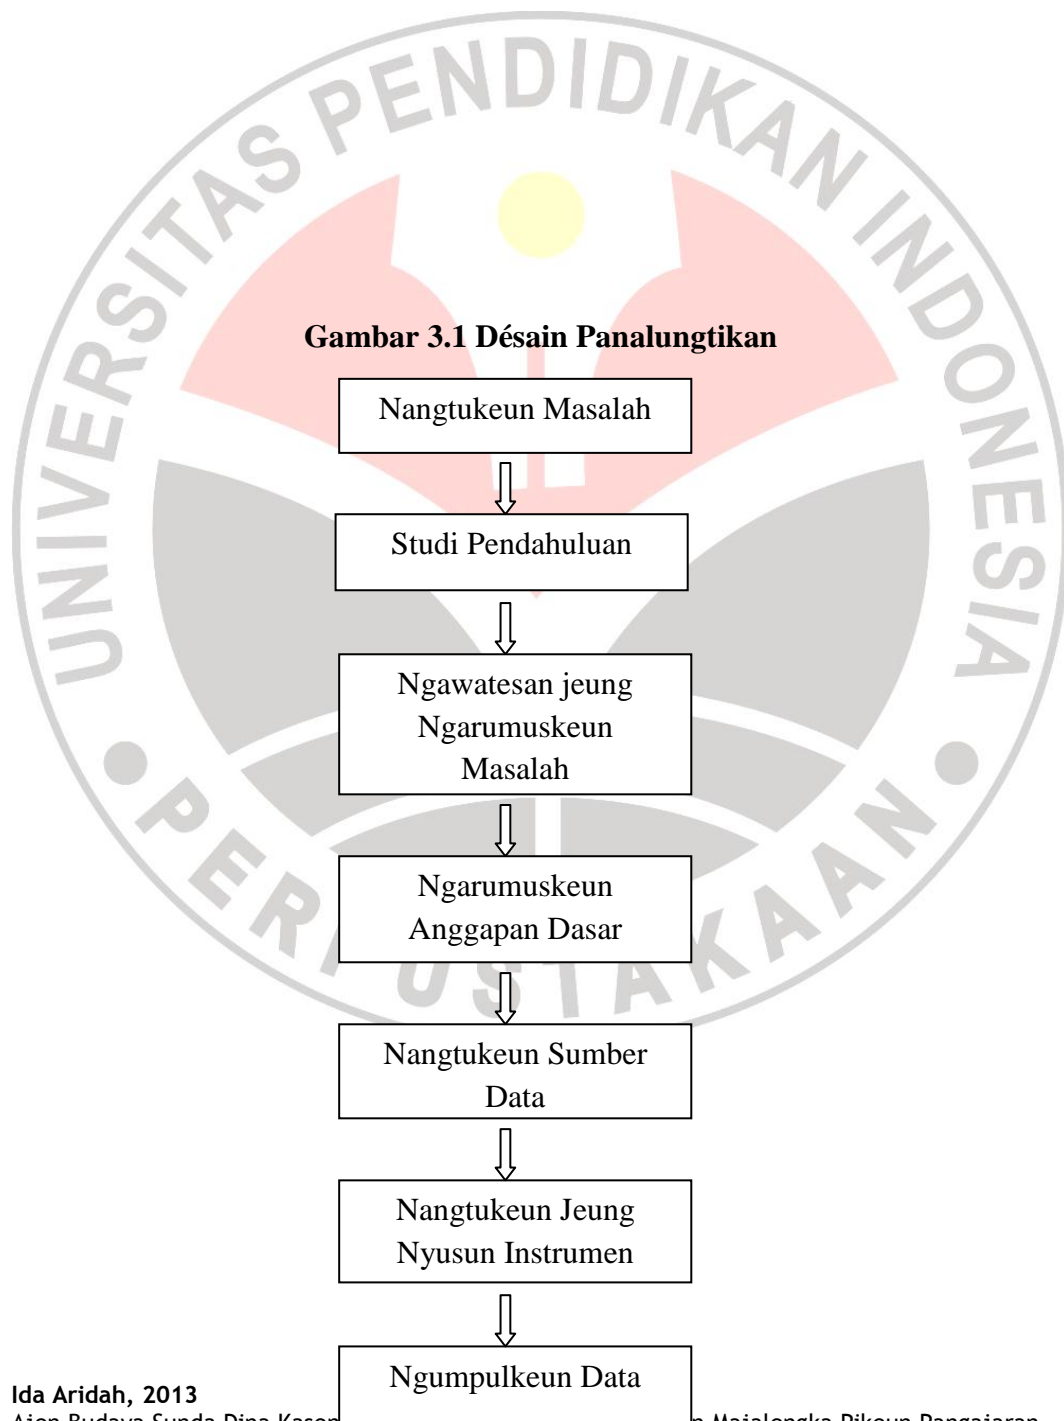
UNIVERSITAS PENDIDIKAN INDONESIA

PERPUSTAKAAN

Gambar 3.1 Désain Panalungtikan

Nangtukeun Masalah

Studi Pendahuluan

Ngawatesan jeung Ngarumuskeun Masalah

Ngarumuskeun Anggapan Dasar

Nangtukeun Sumber Data

Nangtukeun Jeung Nyusun Instrumen

Ngumpulkeun Data

Ida Aridah, 2013

Ajen Budaya Sunda Dina Kesen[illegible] Majalengka Pikeun Pangajaran